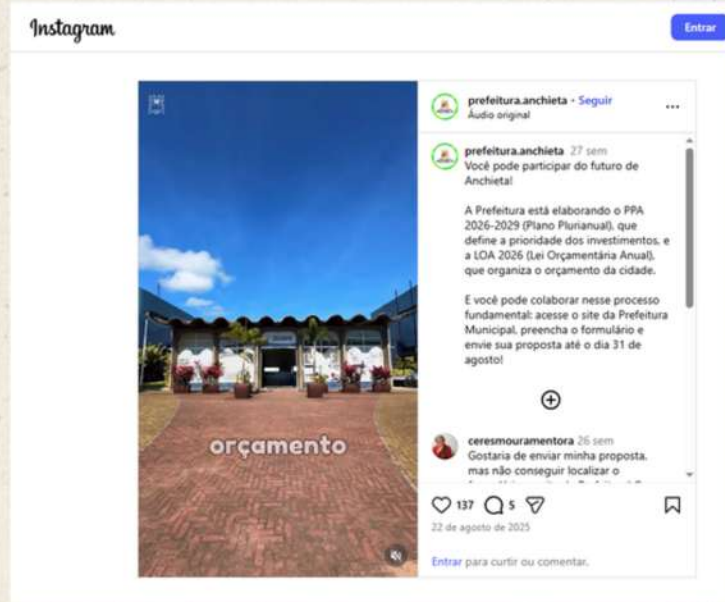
Instagram

Entrar

orçamento

prefeitura.anchieta • Seguir
Áudio original

prefeitura.anchieta 27 sem
Você pode participar do futuro de Anchieta!

A Prefeitura está elaborando o PPA 2026-2029 (Plano Plurianual), que define a prioridade dos investimentos, e a LOA 2026 (Lei Orçamentária Anual), que organiza o orçamento da cidade.

E você pode colaborar nesse processo fundamental: acesse o site da Prefeitura Municipal, preencha o formulário e envie sua proposta até o dia 31 de agosto!

ceresmouramentora 26 sem
Gostaria de enviar minha proposta, mas não conseguir localizar o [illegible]

137 5

22 de agosto de 2025

Entrar para curtir ou comentar.